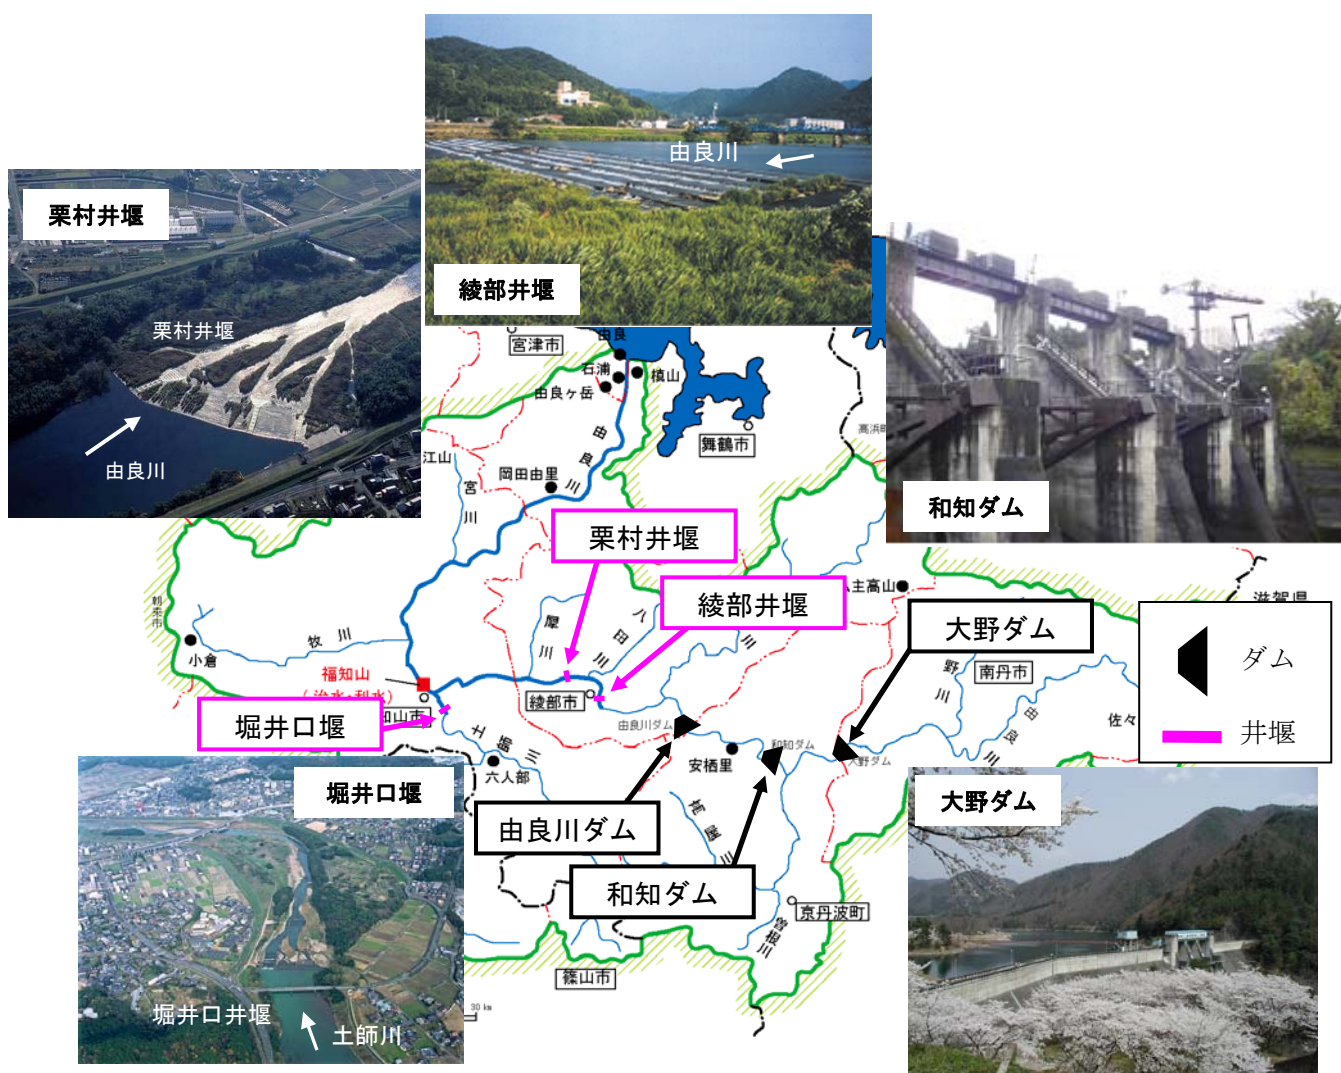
由良川
綾部井堰

栗村井堰
栗村井堰
由良川

和知ダム

宮津市
由良
石浦
由良ヶ岳
横山
舞鶴市
高浜町
江山
宮川
岡田由里
由良川
栗村井堰
綾部井堰
大野ダム
主高山
滋賀県
朝来市
小倉
牧川
福知山
（治水・利水）
福知山市
厚川
八田川
綾部市
由良川ダム
上林川
和知ダム
野川
南丹市
田良川
佐々
大野ダム
六人部
安栖里
堀井口堰
土師川
由良川ダム
和知ダム
高屋川
京丹波町
曽根川
篠山市

ダム
井堰

堀井口堰
堀井口井堰
土師川

大野ダム